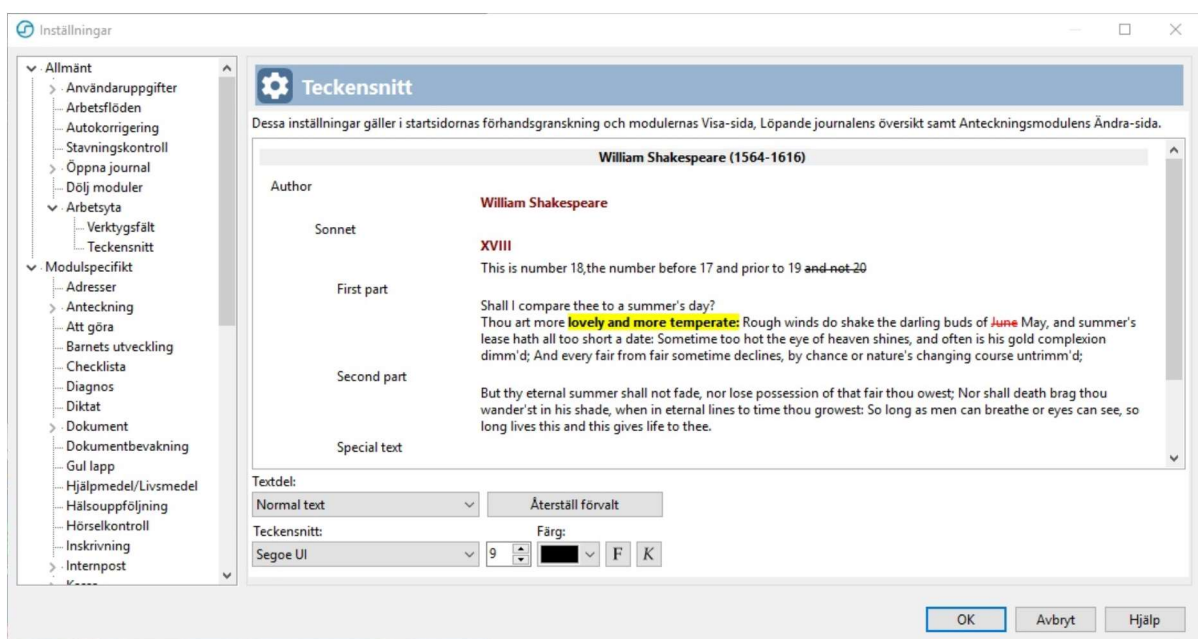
Inställningar

Allmänt
Användaruppgifter
Arbetsflöden
Autokorrigering
Stavningskontroll
Öppna journal
Dölj moduler
Arbetsyta
Verktygsfält
Teckensnitt
Modulspecifikt
Adresser
Anteckning
Att göra
Barnets utveckling
Checklista
Diagnos
Diktat
Dokument
Dokumentbevakning
Gul lapp
Hjälpmedel/Livsmedel
Hälsouppföljning
Hörselkontroll
Inskrivning
Internpost
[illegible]

Teckensnitt

Dessa inställningar gäller i startsidornas förhandsgranskning och modulernas Visa-sida, Löpande journalens översikt samt Anteckningsmodulens Ändra-sida.

William Shakespeare (1564-1616)

Author
William Shakespeare
Sonnet
XVIII
This is number 18,the number before 17 and prior to 19 ~~and not 20~~
First part
Shall I compare thee to a summer's day?
Thou art more lovely and more temperate: Rough winds do shake the darling buds of ~~June~~ May, and summer's lease hath all too short a date: Sometime too hot the eye of heaven shines, and often is his gold complexion dimm'd; And every fair from fair sometime declines, by chance or nature's changing course untrimm'd;
Second part
But thy eternal summer shall not fade, nor lose possession of that fair thou owest; Nor shall death brag thou wander'st in his shade, when in eternal lines to time thou growest: So long as men can breathe or eyes can see, so long lives this and this gives life to thee.
Special text

Textdel:
Normal text
Återställ förvalt
Teckensnitt:
Segoe UI
9
Färg:
F
K

OK
Avbryt
Hjälp